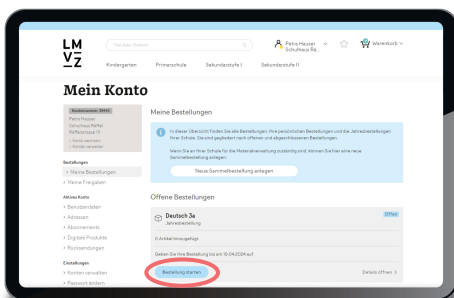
LM VZ

Titel oder Artikelnr.

Petra Hauser Schulhaus Ra...

Warenkorb

Kindergarten Primarschule Sekundarstufe I Sekundarstufe II

Mein Konto

Kundennummer: 38440

Petra Hauser
Schulhaus Raffel
Raffelstrasse 11

› Konto wechseln
› Konto verwalten

Bestellungen
› Meine Bestellungen
› Meine Freigaben

Aktives Konto
› Benutzerdaten
› Adressen
› Abonnements
› Digitale Produkte
› Rücksendungen

Einstellungen
› Konten verwalten
› Passwort ändern

Meine Bestellungen

In dieser Übersicht finden Sie alle Bestellungen: Ihre persönlichen Bestellungen und die Jahresbestellungen Ihrer Schule. Sie sind gegliedert nach offenen und abgeschlossenen Bestellungen.

Wenn Sie an Ihrer Schule für die Materialverwaltung zuständig sind, können Sie hier eine neue Sammelbestellung anlegen.

Neue Sammelbestellung anlegen

Offene Bestellungen

Deutsch 3a
Jahresbestellung

Offen

0 Artikel hinzugefügt

Geben Sie Ihre Bestellung bis am 10.04.2024 auf

Bestellung starten

Details öffnen ›